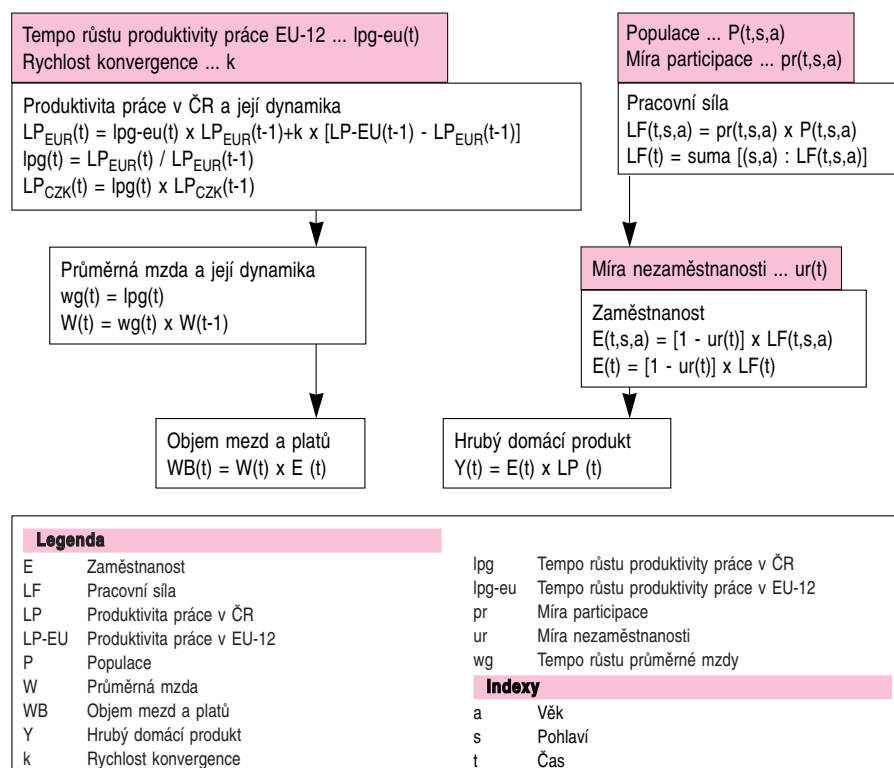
Tempo růstu produktivity práce EU-12 ... lpg-eu(t)
Rychlost konvergence ... k

Produktivita práce v ČR a její dynamika
$LP_{EUR}(t)$ = lpg-eu(t) x $LP_{EUR}(t-1)$+k x [LP-EU(t-1) - $LP_{EUR}(t-1)$]
lpg(t) = $LP_{EUR}(t)$ / $LP_{EUR}(t-1)$
$LP_{CZK}(t)$ = lpg(t) x $LP_{CZK}(t-1)$

Populace ... P(t,s,a)
Míra participace ... pr(t,s,a)

Pracovní síla
LF(t,s,a) = pr(t,s,a) x P(t,s,a)
LF(t) = suma [(s,a) : LF(t,s,a)]

Průměrná mzda a její dynamika
wg(t) = lpg(t)
W(t) = wg(t) x W(t-1)

Míra nezaměstnanosti ... ur(t)

Zaměstnanost
E(t,s,a) = [1 - ur(t)] x LF(t,s,a)
E(t) = [1 - ur(t)] x LF(t)

Objem mezd a platů
WB(t) = W(t) x E (t)

Hrubý domácí produkt
Y(t) = E(t) x LP (t)

Legenda
E Zaměstnanost
LF Pracovní síla
LP Produktivita práce v ČR
LP-EU Produktivita práce v EU-12
P Populace
W Průměrná mzda
WB Objem mezd a platů
Y Hrubý domácí produkt
k Rychlost konvergence

lpg Tempo růstu produktivity práce v ČR
lpg-eu Tempo růstu produktivity práce v EU-12
pr Míra participace
ur Míra nezaměstnanosti
wg Tempo růstu průměrné mzdy

Indexy
a Věk
s Pohlaví
t Čas